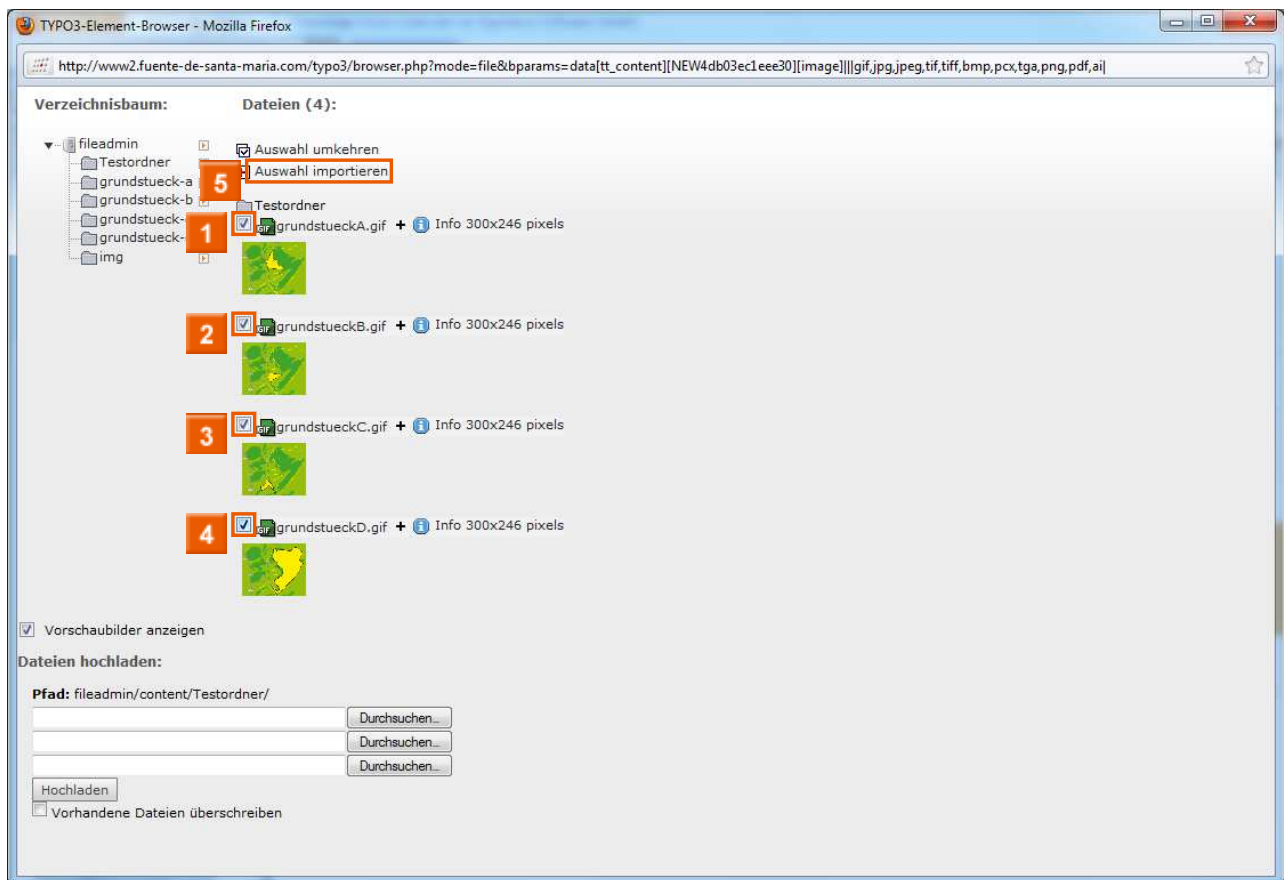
TYPO3-Element-Browser - Mozilla Firefox

http://www2.fuente-de-santa-maria.com/typo3/browser.php?mode=file&bparams=data[tt_content][NEW4db03ec1eee30][image]|||gif,jpg,jpeg,tif,tiff,bmp,pcx,tga,png,pdf,ai|

Verzeichnisbaum:

fileadmin
Testordner
grundstueck-a
grundstueck-b
grundstueck-
grundstueck-
img

Dateien (4):

Auswahl umkehren
5 Auswahl importieren
Testordner
1 grundstueckA.gif + Info 300x246 pixels
2 grundstueckB.gif + Info 300x246 pixels
3 grundstueckC.gif + Info 300x246 pixels
4 grundstueckD.gif + Info 300x246 pixels

Vorschaubilder anzeigen

Dateien hochladen:

Pfad: fileadmin/content/Testordner/

Durchsuchen...
Durchsuchen...
Durchsuchen...
Hochladen
Vorhandene Dateien überschreiben